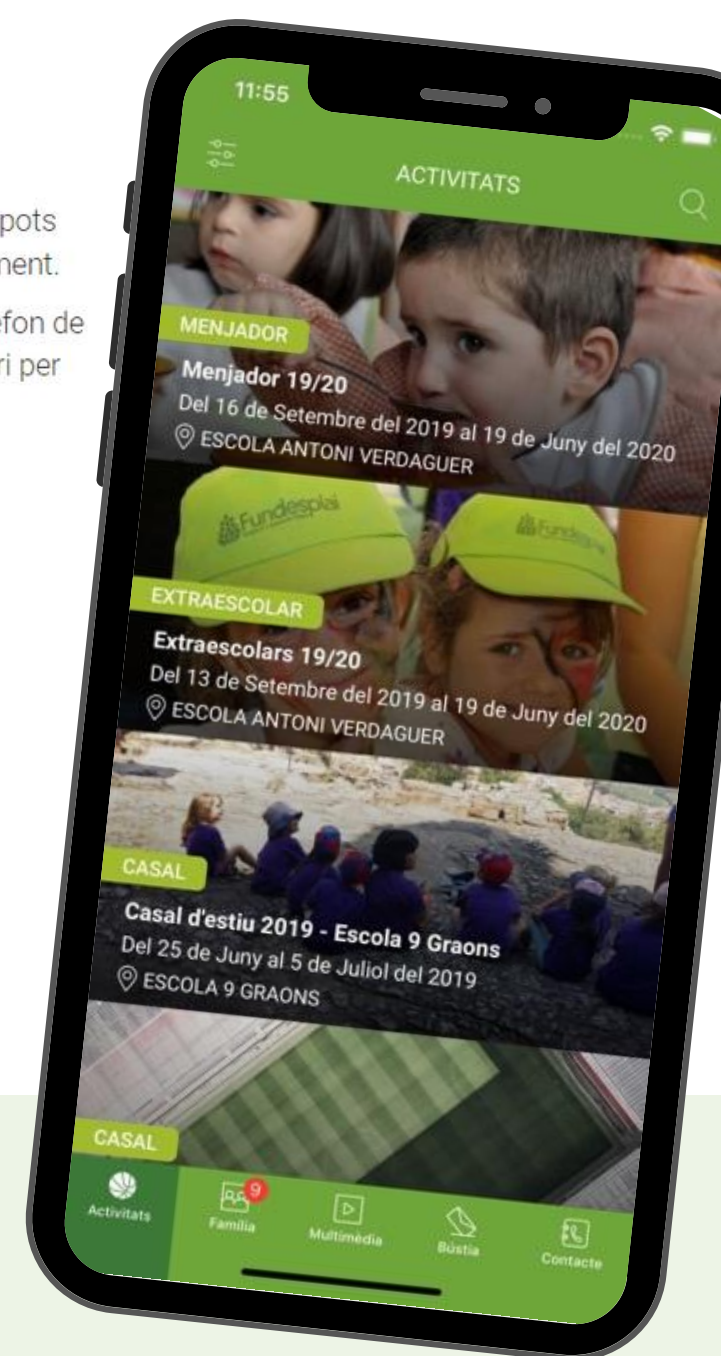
pots
nent.

efon de
ri per

11:55

ACTIVITATS

MENJADOR

Menjador 19/20
Del 16 de Setembre del 2019 al 19 de Juny del 2020
ESCOLA ANTONI VERDAGUER

Fundesplai

EXTRAESCOLAR

Extraescolars 19/20
Del 13 de Setembre del 2019 al 19 de Juny del 2020
ESCOLA ANTONI VERDAGUER

CASAL

Casal d'estiu 2019 - Escola 9 Graons
Del 25 de Juny al 5 de Juliol del 2019
ESCOLA 9 GRAONS

CASAL

Activitats
9
Família
Multimèdia
Bústia
Contacte